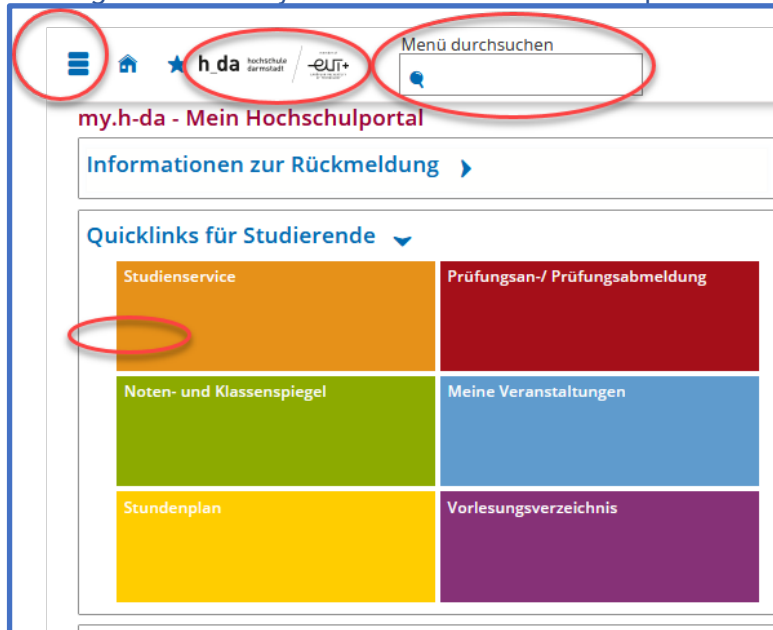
h_da hochschule darmstadt
-eut+

Menü durchsuchen

my.h-da - Mein Hochschulportal

Informationen zur Rückmeldung

Quicklinks für Studierende

Studienservice

Prüfungsan-/ Prüfungsabmeldung

Noten- und Klassenspiegel

Meine Veranstaltungen

Stundenplan

Vorlesungsverzeichnis